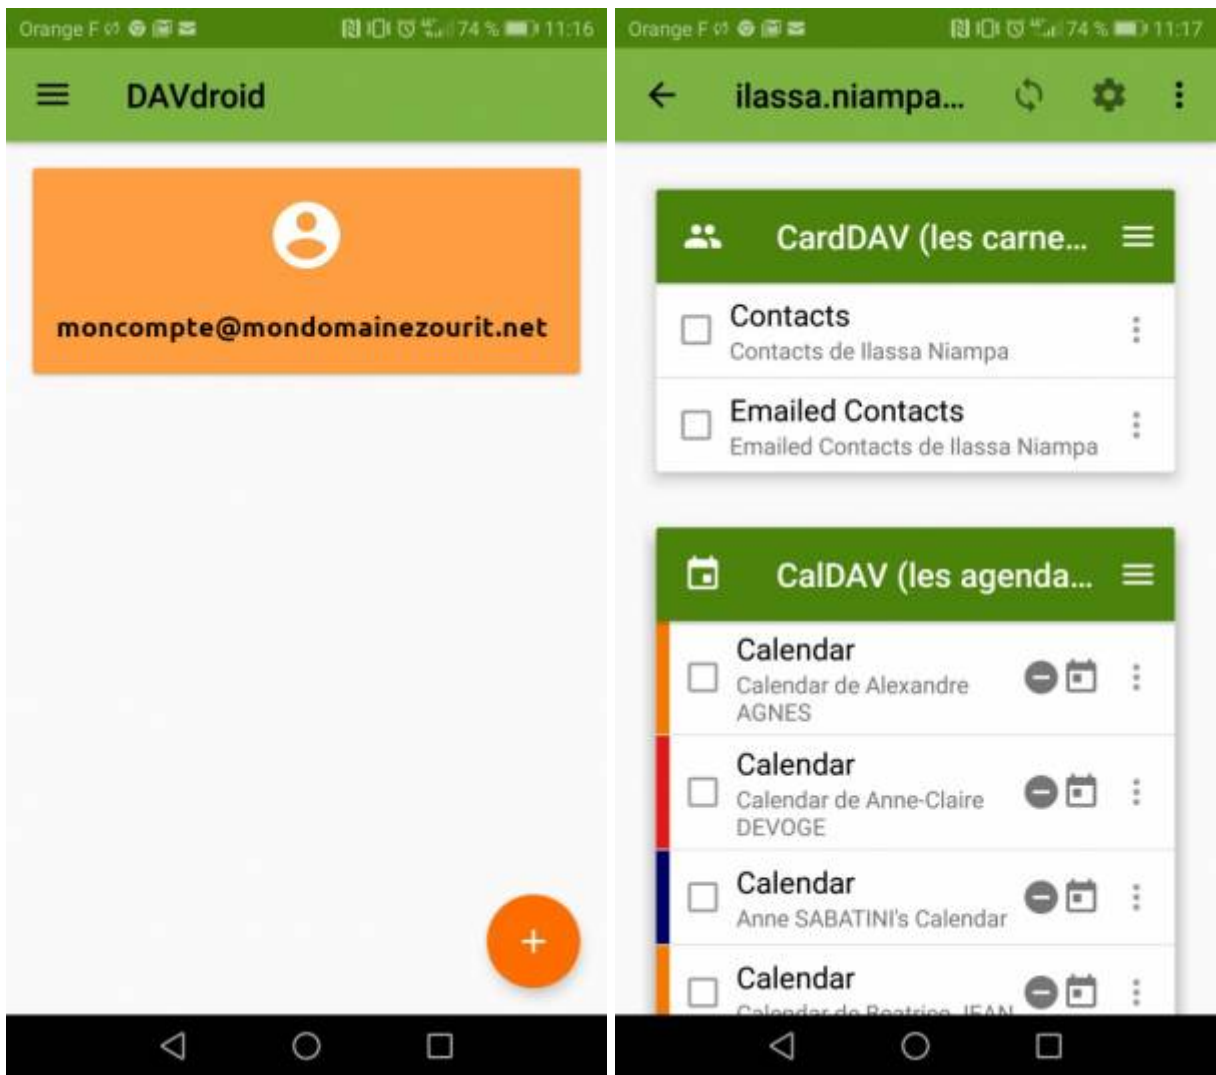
Orange F 74 % 11:16

DAVdroid

moncompte@mondomainezourit.net

+

Orange F 74 % 11:17

ilassa.niampa...

CardDAV (les carne...

Contacts
Contacts de Ilassa Niampa

Emailed Contacts
Emailed Contacts de Ilassa Niampa

CalDAV (les agenda...

Calendar
Calendar de Alexandre AGNES

Calendar
Calendar de Anne-Claire DEVOGE

Calendar
Anne SABATINI's Calendar

Calendar
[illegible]